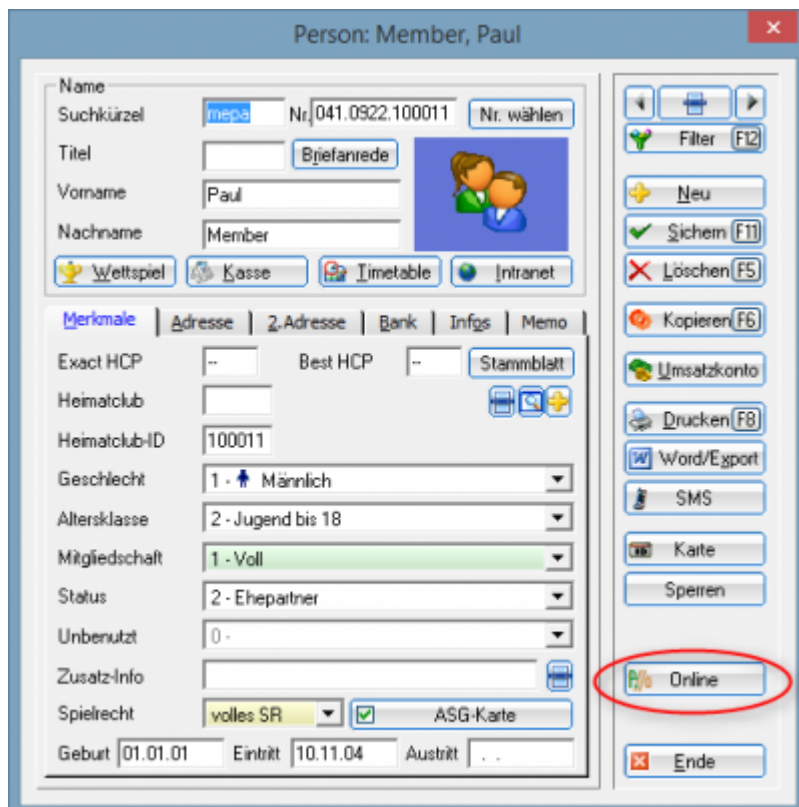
Person: Member, Paul

Name
Suchkürzel mepa Nr. 041.0922.100011 Nr. wählen
Titel Briefanrede
Vorname Paul
Nachname Member
Wettspiel Kasse Timetable Intranet

Merkmale | Adresse | 2.Adresse | Bank | Infos | Memo

Exact HCP -- Best HCP -- Stammblatt
Heimatclub
Heimatclub-ID 100011
Geschlecht 1 - Männlich
Altersklasse 2 - Jugend bis 18
Mitgliedschaft 1 - Voll
Status 2 - Ehepartner
Unbenutzt 0 -
Zusatz-Info
Spielrecht volles SR ASG-Karte
Geburt 01.01.01 Eintritt 10.11.04 Austritt . .

Filter F12
Neu
Sichern F11
Löschen F5
Kopieren F6
Umsatzkonto
Drucken F8
Word/Export
SMS
Karte
Sperren
Online
Ende